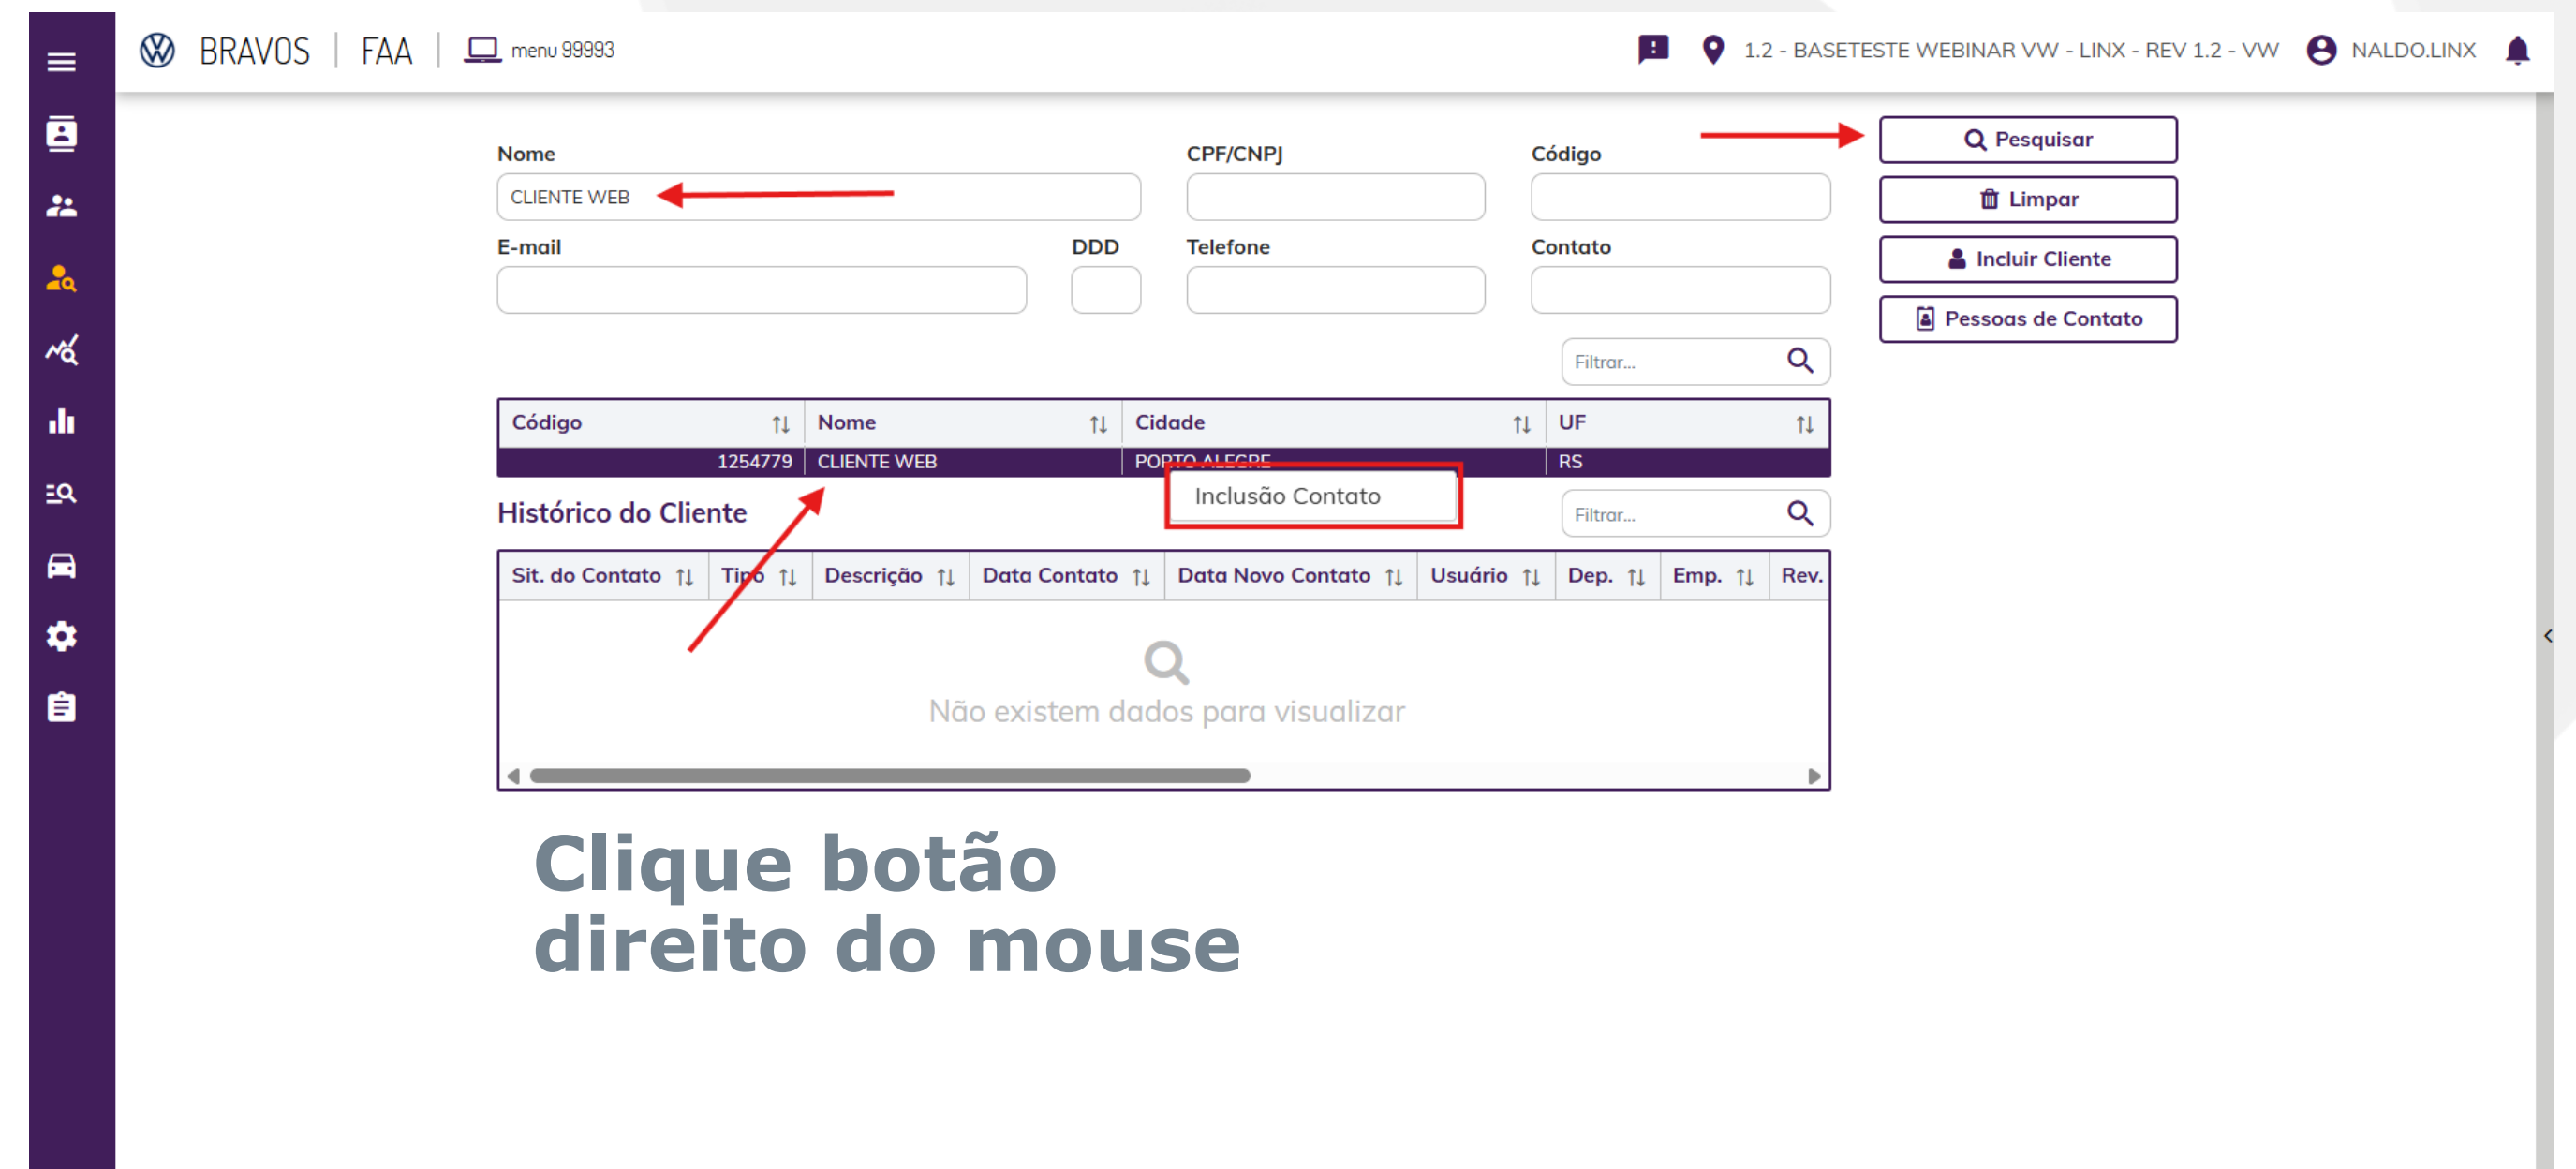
BRAVOS | FAA | menu 99993

1.2 - BASETESTE WEBINAR VW - LINX - REV 1.2 - VW NALDO.LINX

Nome
CLIENTE WEB

CPF/CNPJ

Código

Pesquisar

Limpar

Incluir Cliente

Pessoas de Contato

E-mail

DDD

Telefone

Contato

Filtrar...

| Código | Nome | Cidade | UF |
|---|---|---|---|
| 1254779 | CLIENTE WEB | PORTO ALEGRE | RS |

Inclusão Contato

Histórico do Cliente

Filtrar...

| Sit. do Contato | Tipo | Descrição | Data Contato | Data Novo Contato | Usuário | Dep. | Emp. | Rev. |
|---|---|---|---|---|---|---|---|---|

Não existem dados para visualizar

Clique botão direito do mouse